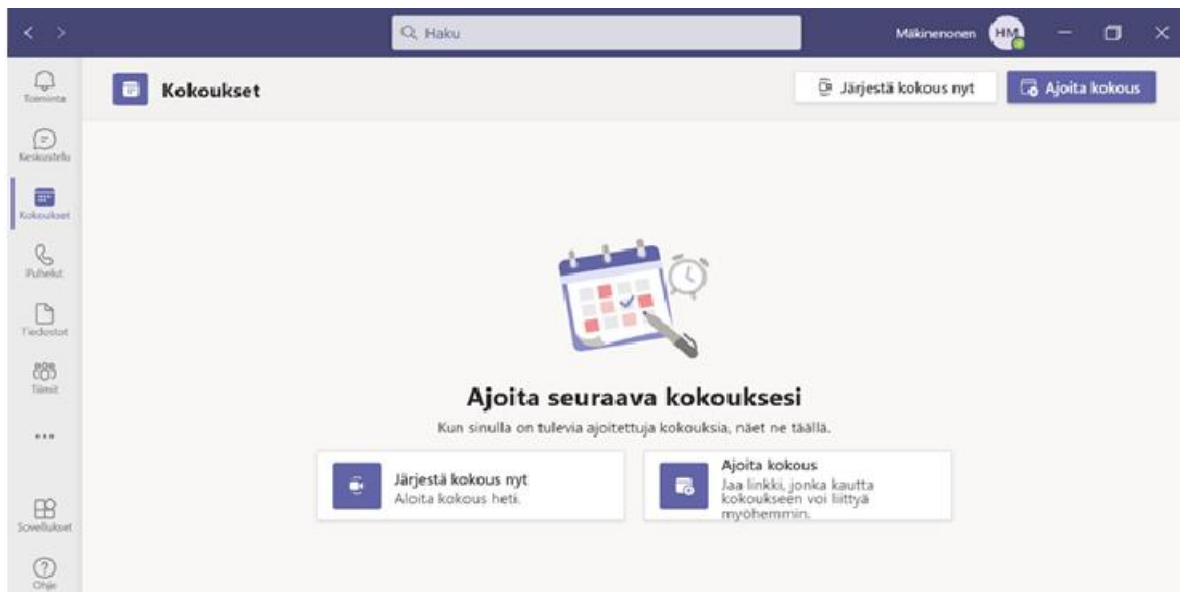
Haku

Mäkinenonen HM

Toiminta

Keskustelu

Kokoukset

Puhelut

Tiedostot

Tiimit

...

Sovellukset

Ohje

Kokoukset

Järjestä kokous nyt

Ajoita kokous

Ajoita seuraava kokouksesi

Kun sinulla on tulevia ajoitettuja kokouksia, näet ne täällä.

Järjestä kokous nyt
Aloita kokous heti.

Ajoita kokous
Jaa linkki, jonka kautta kokoukseen voi liittyä myöhemmin.